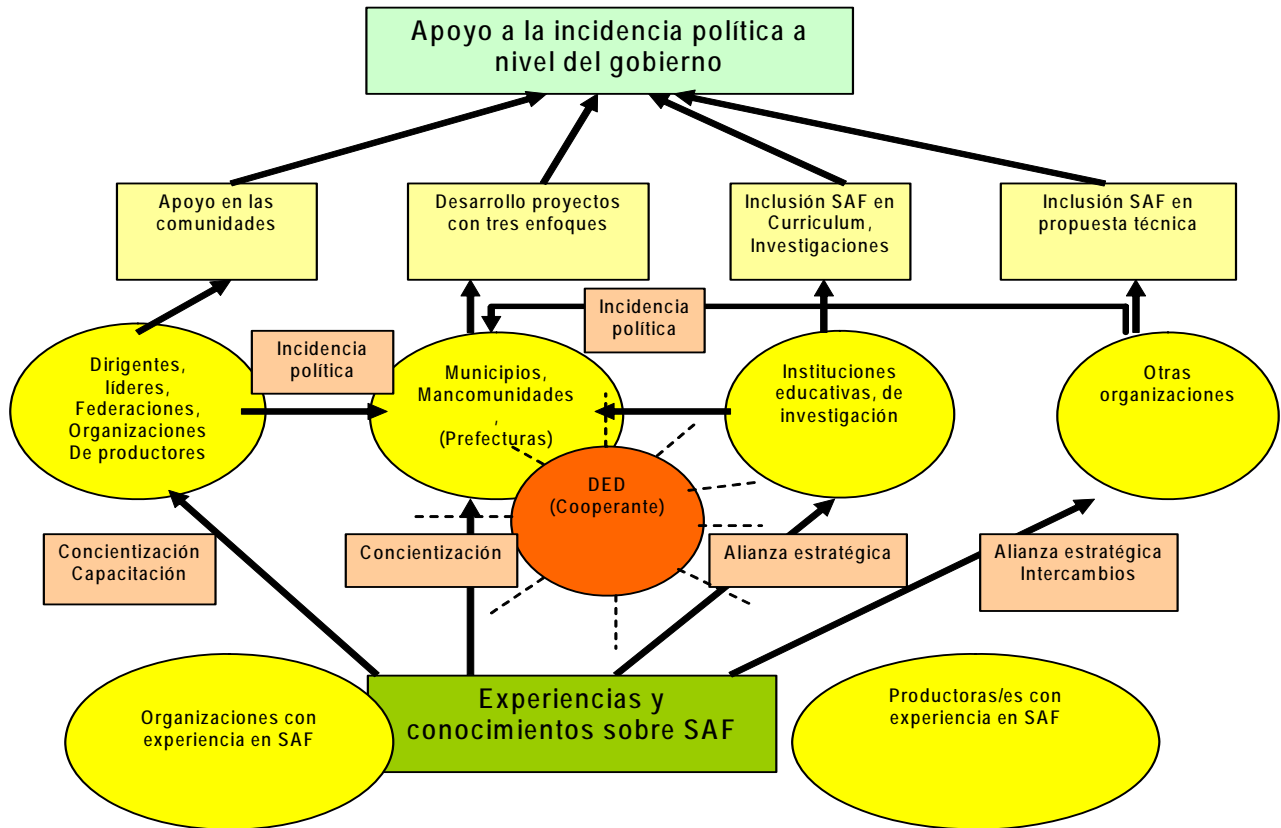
Apoyo a la incidencia política a nivel del gobierno

Apoyo en las comunidades

Desarrollo proyectos con tres enfoques

Inclusión SAF en Curriculum, Investigaciones

Inclusión SAF en propuesta técnica

Incidencia política

Incidencia política

Dirigentes, líderes, Federaciones, Organizaciones De productores

Municipios, Mancomunidades , (Prefecturas)

Instituciones educativas, de investigación

Otras organizaciones

DED (Cooperante)

Concientización Capacitación

Concientización

Alianza estratégica

Alianza estratégica Intercambios

Organizaciones con experiencia en SAF

Experiencias y conocimientos sobre SAF

Productoras/es con experiencia en SAF